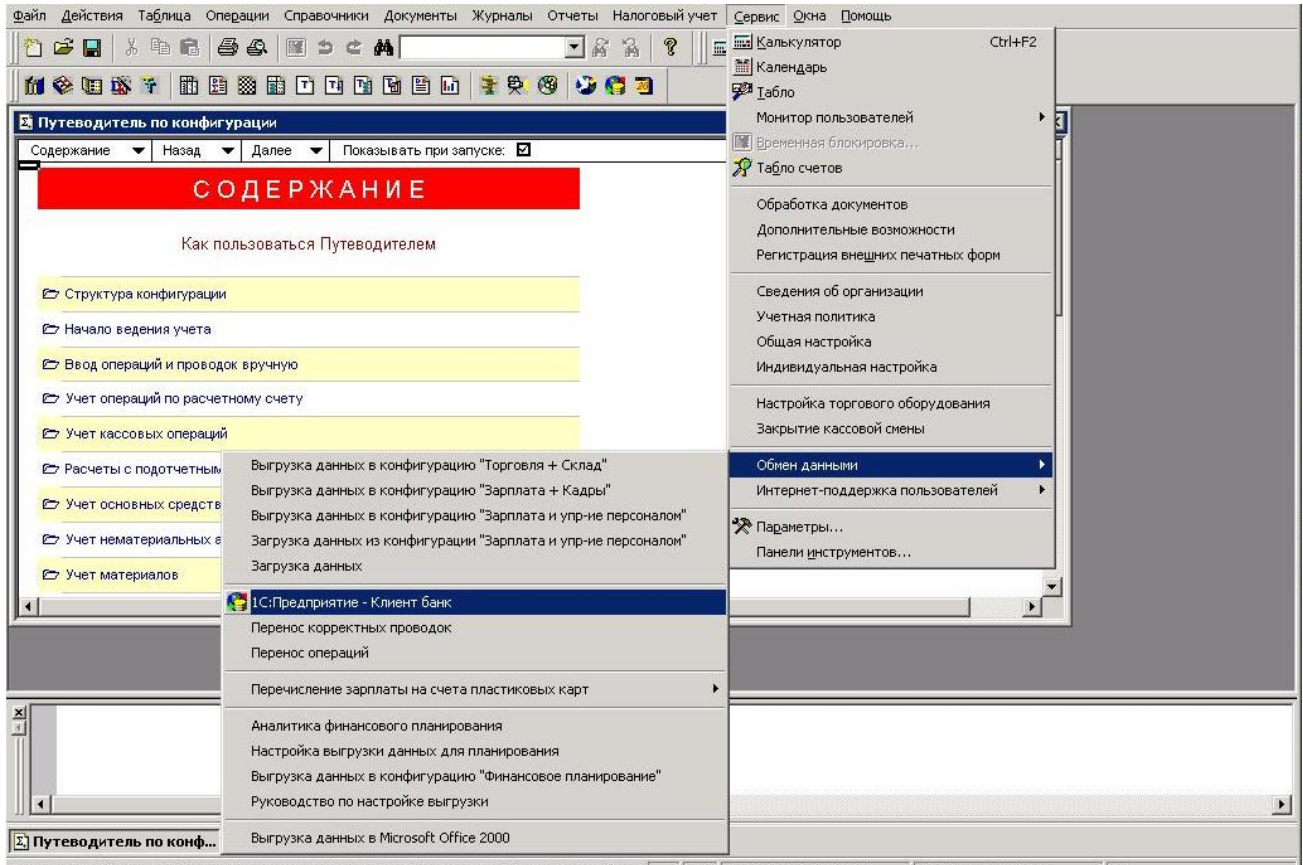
Файл Действия Таблица Операции Справочники Документы Журналы Отчеты Налоговый учет Сервис Окна Помощь

Путеводитель по конфигурации

Содержание Назад Далее Показывать при запуске:

СОДЕРЖАНИЕ

Как пользоваться Путеводителем

Структура конфигурации

Начало ведения учета

Ввод операций и проводок вручную

Учет операций по расчетному счету

Учет кассовых операций

Расчеты с подотчетным

Учет основных средств

Учет нематериальных а

Учет материалов

Калькулятор Ctrl+F2
Календарь
Табло
Монитор пользователей
Временная блокировка...
Табло счетов
Обработка документов
Дополнительные возможности
Регистрация внешних печатных форм
Сведения об организации
Учетная политика
Общая настройка
Индивидуальная настройка
Настройка торгового оборудования
Закрытие кассовой смены
Обмен данными
Интернет-поддержка пользователей
Параметры...
Панели инструментов...

Выгрузка данных в конфигурацию "Торговля + Склад"
Выгрузка данных в конфигурацию "Зарплата + Кадры"
Выгрузка данных в конфигурацию "Зарплата и упр-ие персоналом"
Загрузка данных из конфигурации "Зарплата и упр-ие персоналом"
Загрузка данных
1С:Предприятие - Клиент банк
Перенос корректных проводок
Перенос операций
Перечисление зарплаты на счета пластиковых карт
Аналитика финансового планирования
Настройка выгрузки данных для планирования
Выгрузка данных в конфигурацию "Финансовое планирование"
Руководство по настройке выгрузки
Выгрузка данных в Microsoft Office 2000

Путеводитель по конф...